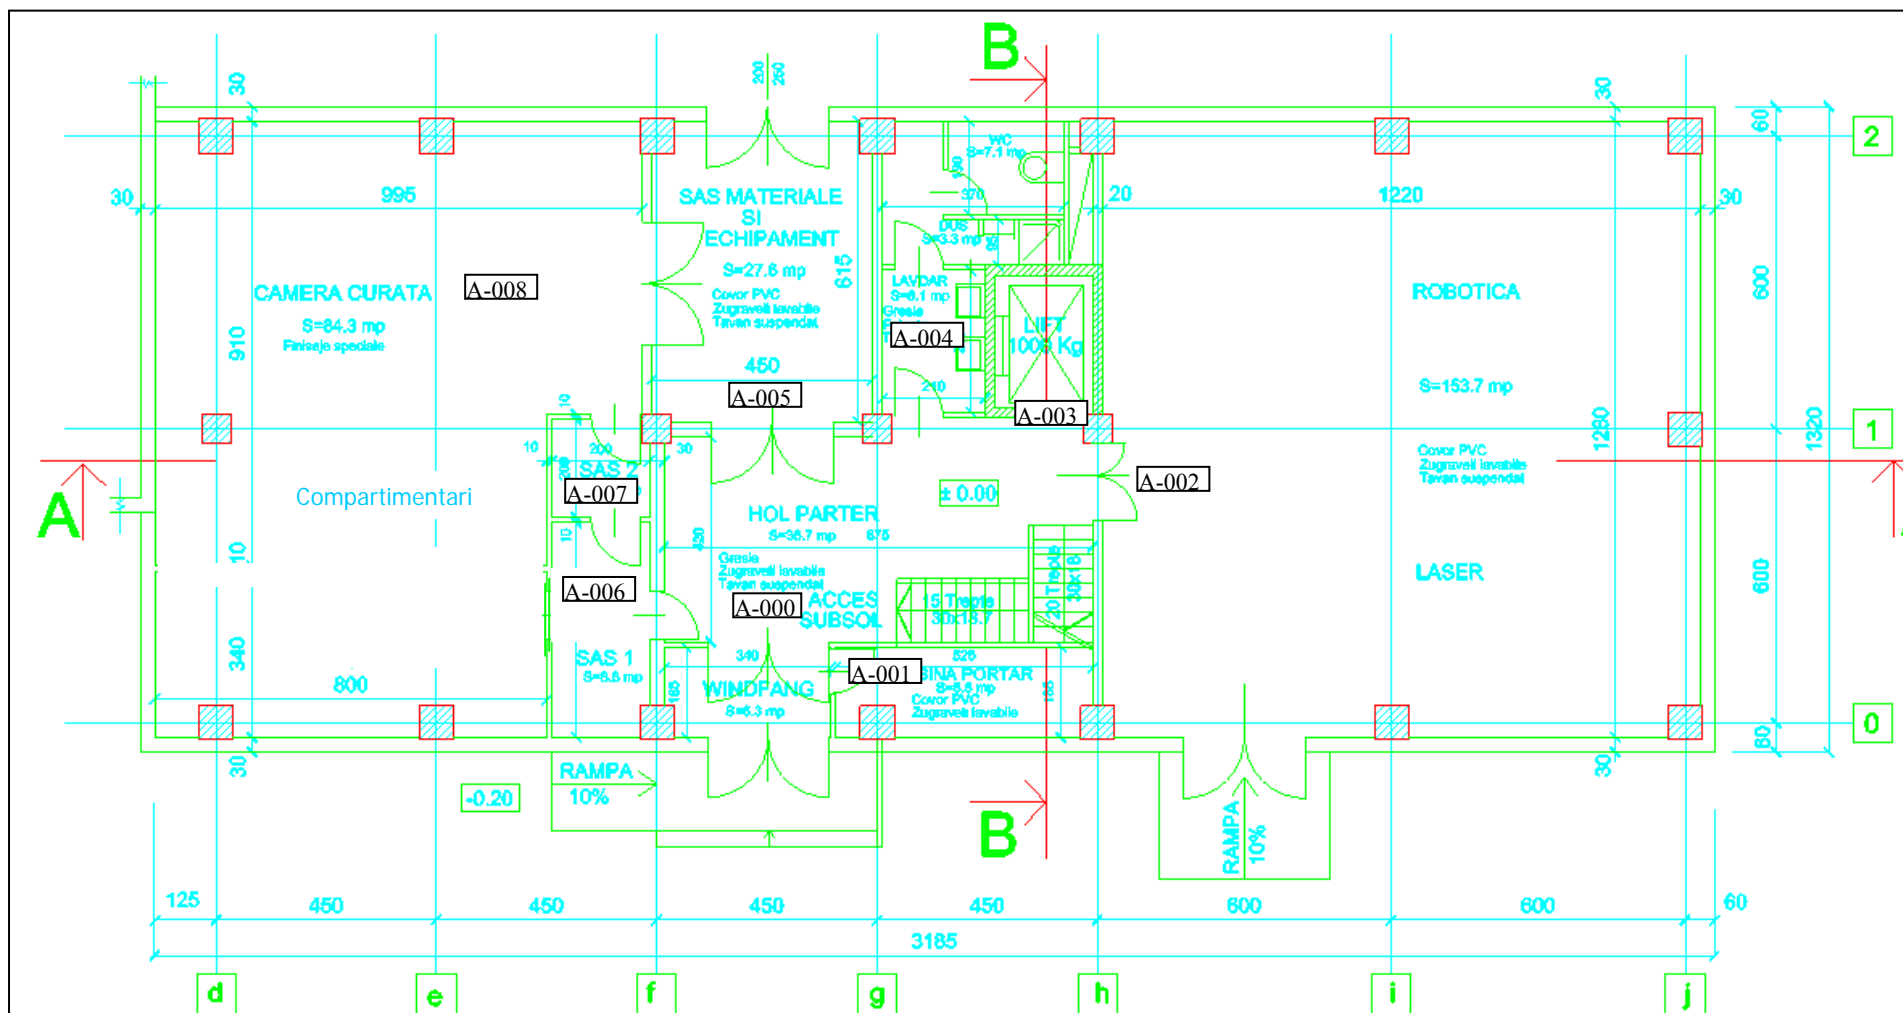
B

30 200 200 30 60

WC S=7.1 mp

30 995 370 20 1220 30

SAS MATERIALE SI ECHIPAMENT S=27.6 mp Covor PVC Zugraveli lavabile Tavan suspendat 615

DUS S=3.3 mp

CAMERA CURATA A-008 S=84.3 mp Finisaje speciale

LAVDAR S=6.1 mp Gresie

ROBOTICA

910 A-004 LIFT 1000 Kg 600

450 A-005 210 S=153.7 mp

A-003 1250 1320

2 1 0

10 200 30 SAS 2 A-007 10

Compartimentari

HOL PARTER S=36.7 mp 675 ± 0.00 A-002

Covor PVC Zugraveli lavabile Tavan suspendat

A

10 Gresie Zugraveli lavabile Tavan suspendat

LASER

A-006 A-000 ACCES SUBSOL 15 Trepte 30x18.7 20 Trepte 30x18 600

340 SAS 1 S=5.5 mp 340 526 A-001 CABINA PORTAR S=5.5 mp Covor PVC Zugraveli lavabile

800 WINDFANG S=6.3 mp 165

30 30 60

RAMPA 10% -0.20

B

RAMPA 10%

125 450 450 450 450 600 600 60

3185

d e f g h i j